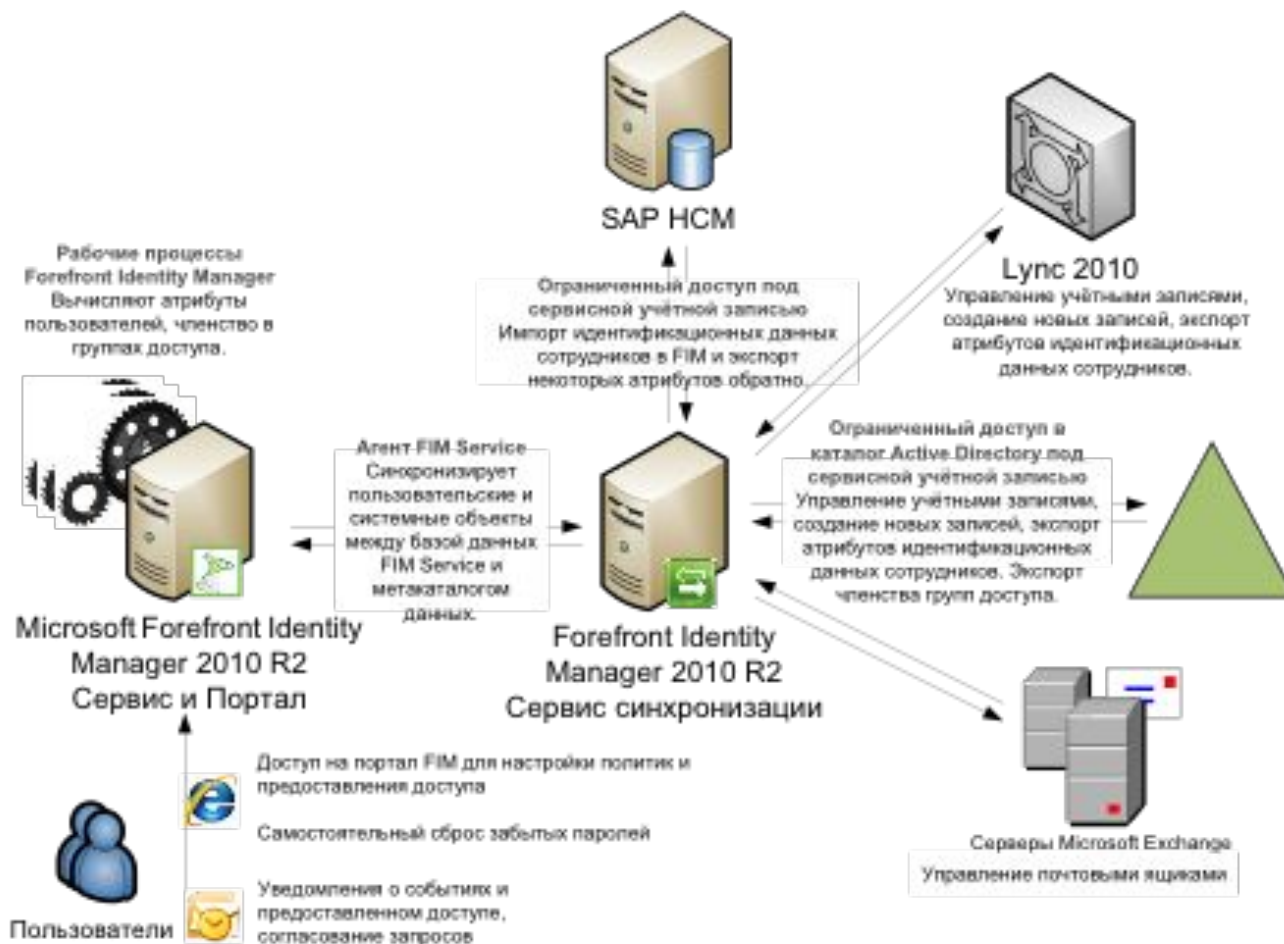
SAP HCM

Ограниченный доступ под сервисной учётной записью Импорт идентификационных данных сотрудников в FIM и экспорт некоторых атрибутов обратно.

Lync 2010
Управление учётными записями, создание новых записей, экспорт атрибутов идентификационных данных сотрудников.

Рабочие процессы Forefront Identity Manager Вычисляют атрибуты пользователей, членство в группах доступа.

Агент FIM Service Синхронизирует пользовательские и системные объекты между базой данных FIM Service и метакаталогом данных.

Ограниченный доступ в каталог Active Directory под сервисной учётной записью Управление учётными записями, создание новых записей, экспорт атрибутов идентификационных данных сотрудников. Экспорт членства групп доступа.

Microsoft Forefront Identity Manager 2010 R2 Сервис и Портал

Forefront Identity Manager 2010 R2 Сервис синхронизации

Доступ на портал FIM для настройки политик и предоставления доступа

Самостоятельный сброс забытых паролей

Уведомления о событиях и предоставленном доступе, согласование запросов

Пользователи

Серверы Microsoft Exchange
Управление почтовыми ящиками